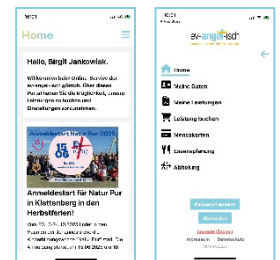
16:21

Home

Hallo, Birgit Jankowiak,

Willkommen beim Online-Service der evangelisch-gibsch. Über dieses Portal haben Sie die Möglichkeit, unsere Leistungen zu buchen und Einstellungen vorzunehmen.

Anmeldestart Natur Pur 2025

Anmeldestart für Natur Pur in Klettenberg in den Herbstferien!

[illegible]

16:21

evangelisch

Home

Meine Daten

Meine Leistungen

Leistung buchen

Menüwahl

Essensplanung

Abholung

Passwort ändern

Abmelden

Impressum Datenschutz